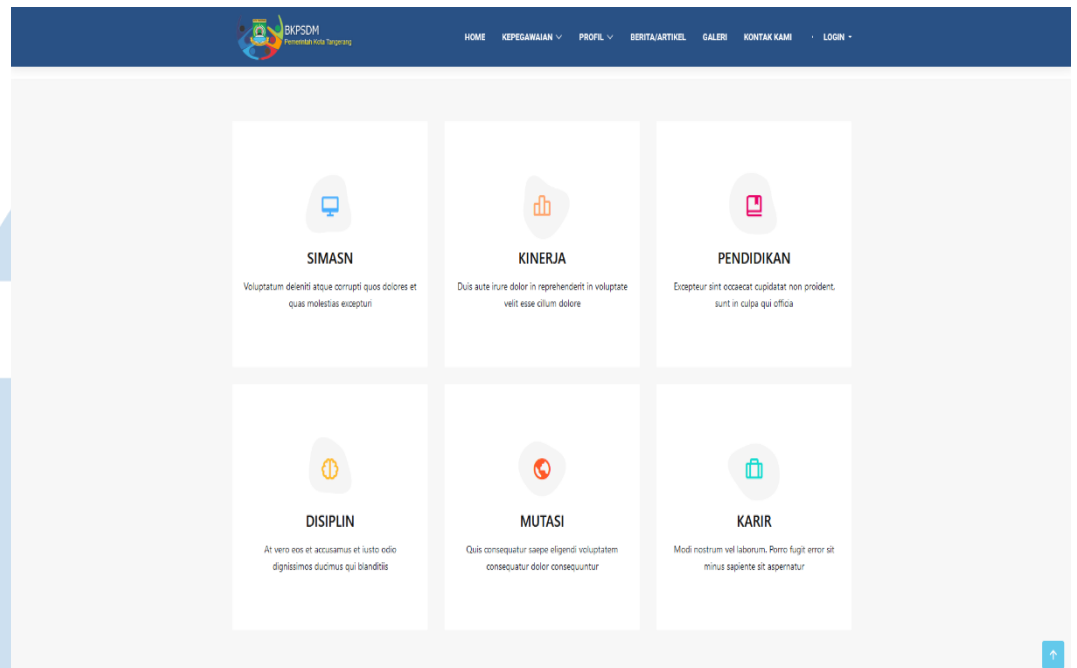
BKPSDM
Pemerintah Kota Tangerang

HOME KEPEGAWAIAN PROFIL BERITA/ARTIKEL GALERI KONTAK KAMI LOGIN

SIMASN
Voluptatum deleniti atque corrupti quos dolores et quas molestias excepturi

KINERJA
Duis aute irure dolor in reprehenderit in voluptate velit esse cillum dolore

PENDIDIKAN
Excepteur sint occaecat cupidatat non proident, sunt in culpa qui officia

DISIPLIN
At vero eos et accusamus et iusto odio dignissimos ducimus qui blanditiis

MUTASI
Quis consequatur saepe eligendi voluptatem consequatur dolor consequuntur

KARIR
Modi nostrum vel laborum. Porro fugit error sit minus sapiente sit aspernatur